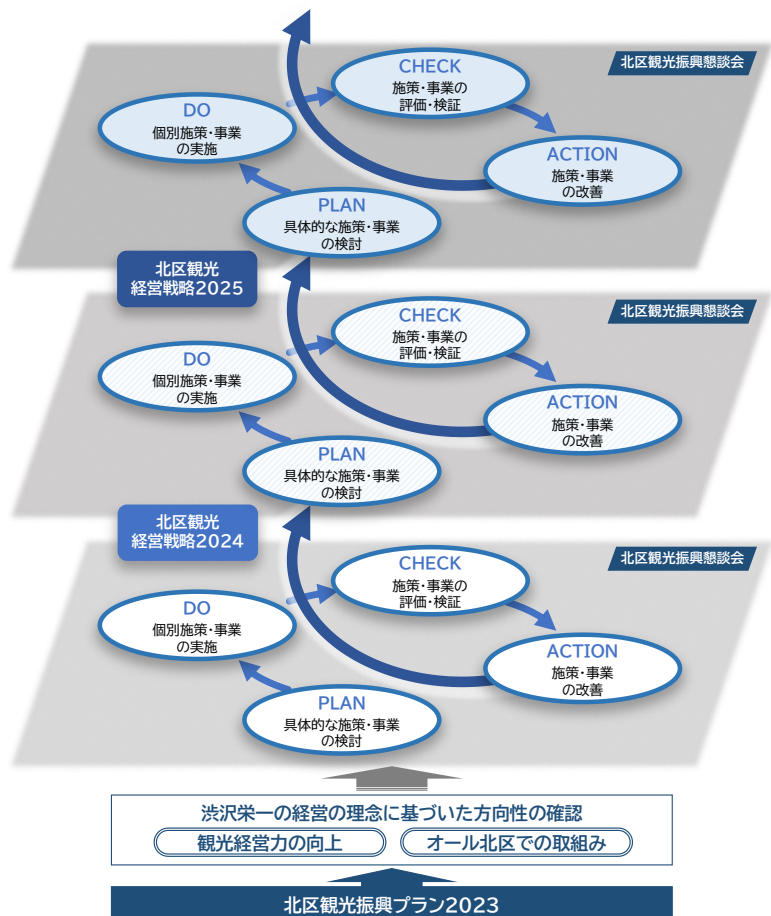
北区観光振興懇談会

CHECK
施策・事業の評価・検証

DO
個別施策・事業の実施

ACTION
施策・事業の改善

PLAN
具体的な施策・事業の検討

北区観光経営戦略2025

北区観光振興懇談会

CHECK
施策・事業の評価・検証

DO
個別施策・事業の実施

ACTION
施策・事業の改善

PLAN
具体的な施策・事業の検討

北区観光経営戦略2024

北区観光振興懇談会

CHECK
施策・事業の評価・検証

DO
個別施策・事業の実施

ACTION
施策・事業の改善

PLAN
具体的な施策・事業の検討

渋沢栄一の経営の理念に基づいた方向性の確認

観光経営力の向上

オール北区での取組み

北区観光振興プラン2023